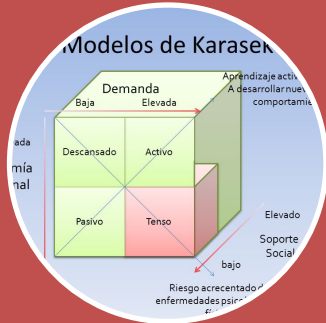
Modelos de Karasek

Demanda

Baja

Elevada

Aprendizaje activo
A desarrollar nuev
comportamie

ada

mía
nal

Descansado

Activo

Pasivo

Tenso

Elevado

Soporte
Social

bajo

Riesgo acrecentado d
enfermedades psic
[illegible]